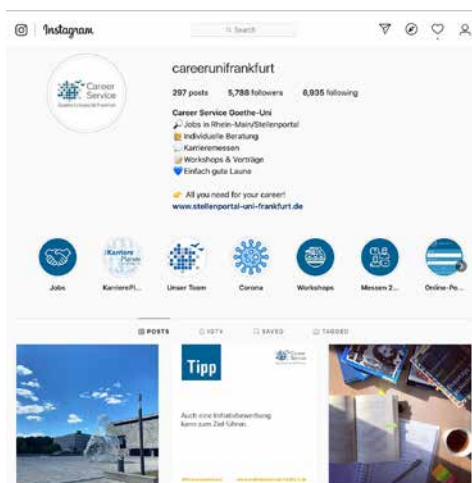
Instagram

Search

Career Service Goethe-Universität Frankfurt

careerunifrankfurt

297 posts 5,788 followers 8,935 following

Career Service Goethe-Uni
🔎 Jobs in Rhein-Main/Stellenportal
👥 Individuelle Beratung
💬 Karrieremessen
📝 Workshops & Vorträge
💙 Einfach gute Laune

👉 All you need for your career!
www.stellenportal-uni-frankfurt.de

Jobs
KarrierePl...
Unser Team
Corona
Workshops
Messen 2...
Online-Po...

POSTS IGTV SAVED TAGGED

Tipp

Career Service

Auch eine Initiativbewerbung kann zum Ziel führen.

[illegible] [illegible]